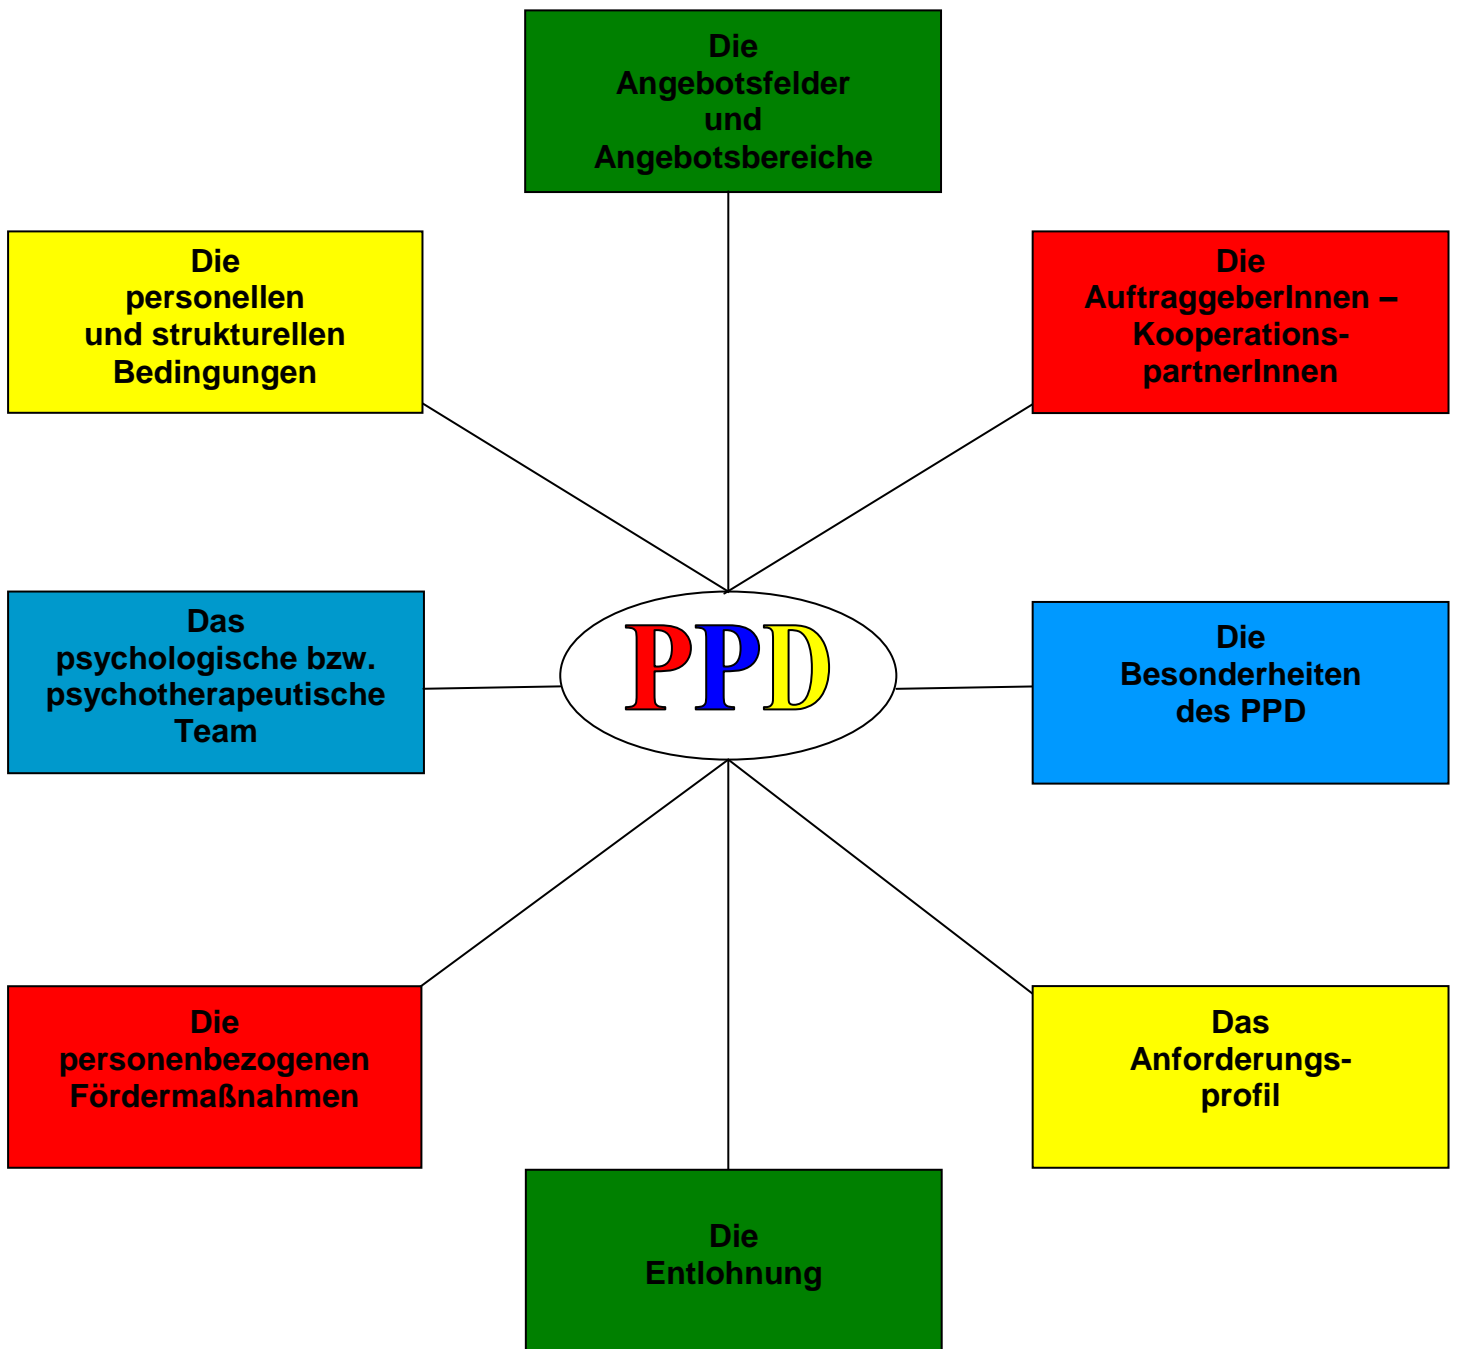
Die Angebotsfelder und Angebotsbereiche

Die personellen und strukturellen Bedingungen

Die AuftraggeberInnen – Kooperationspartnerinnen

PPD

Das psychologische bzw. psychotherapeutische Team

Die Besonderheiten des PPD

Die personenbezogenen Fördermaßnahmen

Das Anforderungsprofil

Die Entlohnung